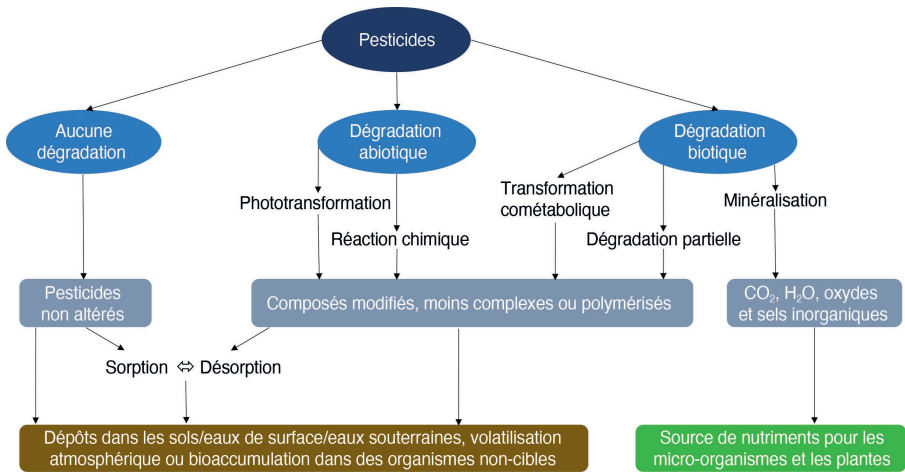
Pesticides

Aucune dégradation

Dégradation abiotique

Dégradation biotique

Phototransformation

Réaction chimique

Transformation cométabolique

Dégradation partielle

Minéralisation

Pesticides non altérés

Composés modifiés, moins complexes ou polymérisés

$CO_2$, $H_2O$, oxydes et sels inorganiques

Sorption ⇔ Désorption

Dépôts dans les sols/eaux de surface/eaux souterraines, volatilisation atmosphérique ou bioaccumulation dans des organismes non-cibles

Source de nutriments pour les micro-organismes et les plantes